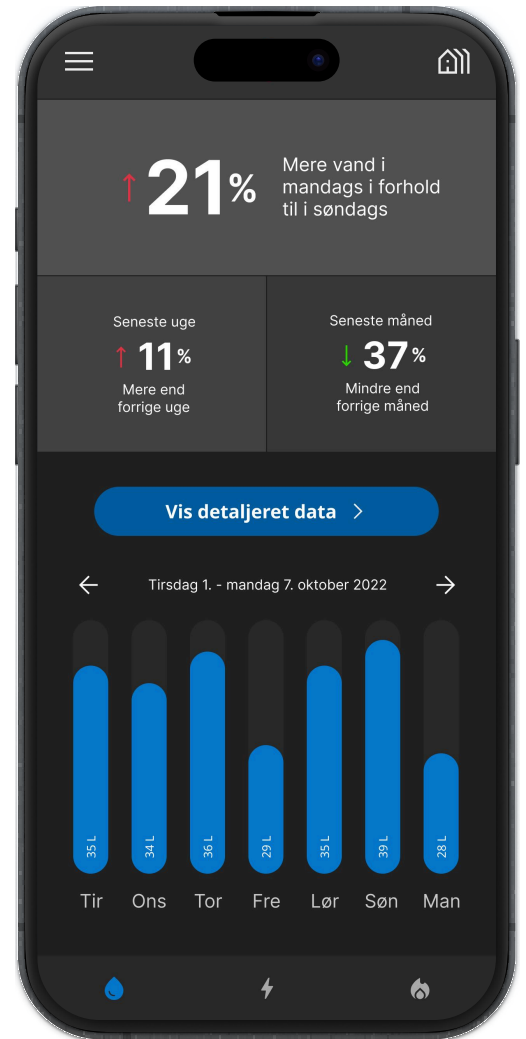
↑ 21%

Mere vand i mandags i forhold til i søndags

Seneste uge
↑ 11%
Mere end forrige uge

Seneste måned
↓ 37%
Mindre end forrige måned

Vis detaljeret data >

← Tirsdag 1. - mandag 7. oktober 2022 →

| 35 L | 34 L | 36 L | 29 L | 35 L | 39 L | 28 L |
|---|---|---|---|---|---|---|
| Tir | Ons | Tor | Fre | Lør | Søn | Man |